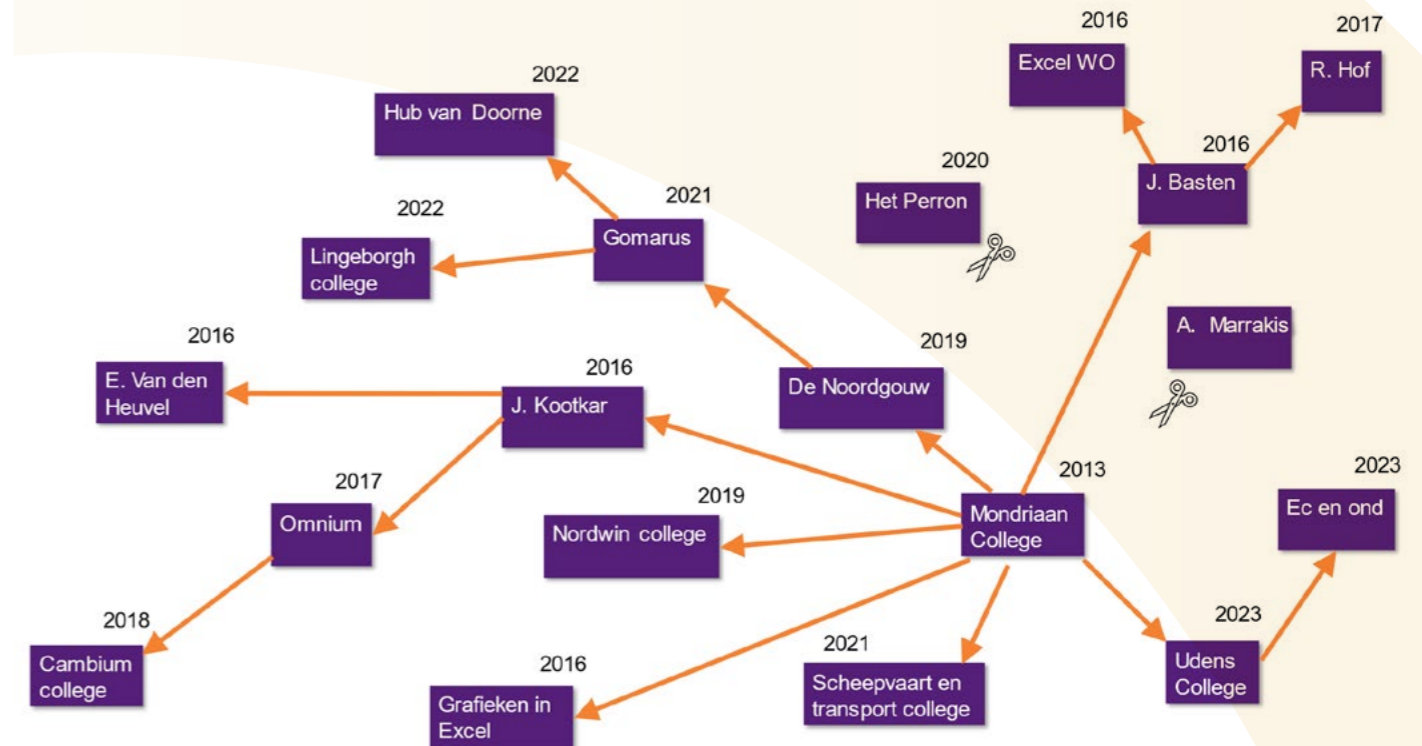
2022
Hub van Doorne

2022
Lingeborgh college

2021
Gomarus

2016
E. Van den Heuvel

2016
J. Kootkar

2017
Omnium

2018
Cambium college

2016
Grafieken in Excel

2019
Nordwin college

2019
De Noordgouw

2013
Mondriaan College

2021
Scheepvaart en transport college

2023
Udens College

2023
Ec en ond

2020
Het Perron

2016
Excel WO

2016
J. Basten

2017
R. Hof

A. Marrakis